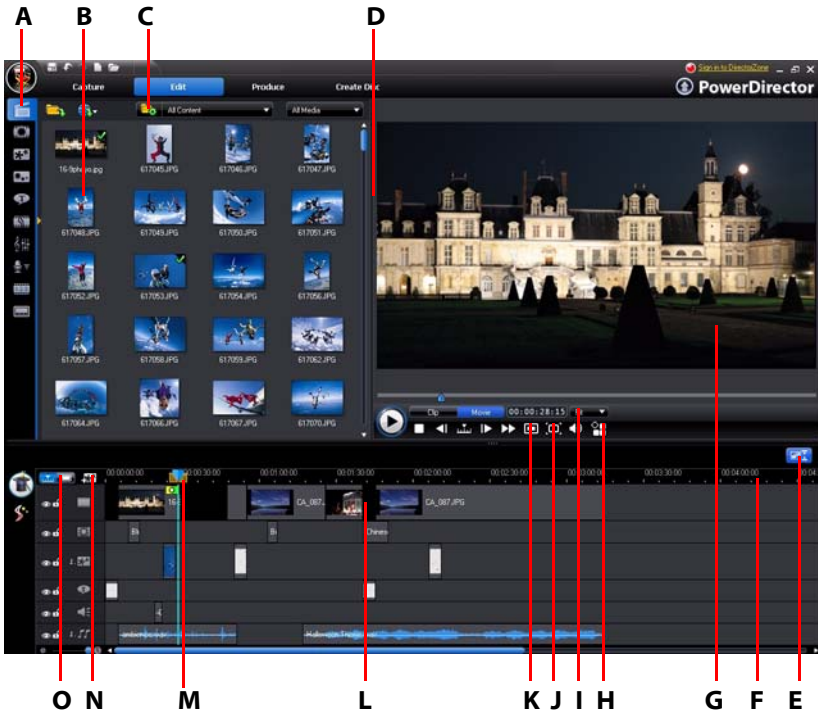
A B C D

Sign in to DirectorZone

Capture Edit Produce Create Disc

PowerDirector

All Content

All Media

16-9photo.jpg 617045.JPG 617046.JPG 617047.JPG
617048.JPG 617049.JPG 617050.JPG 617051.JPG
617052.JPG 617053.JPG 617054.JPG 617056.JPG
617057.JPG 617058.JPG 617059.JPG 617062.JPG
617064.JPG 617066.JPG 617067.JPG 617070.JPG

Clip Movie 00:00:28:15 Fit

00:00:00:00 00:00:30:00 00:01:00:00 00:01:30:00 00:02:00:00 00:02:30:00 00:03:00:00 00:03:30:00 00:04:00:00

CA_087.JPG CA_087.JPG

Chines

Halloween Tropical

O N M L K J I H G F E